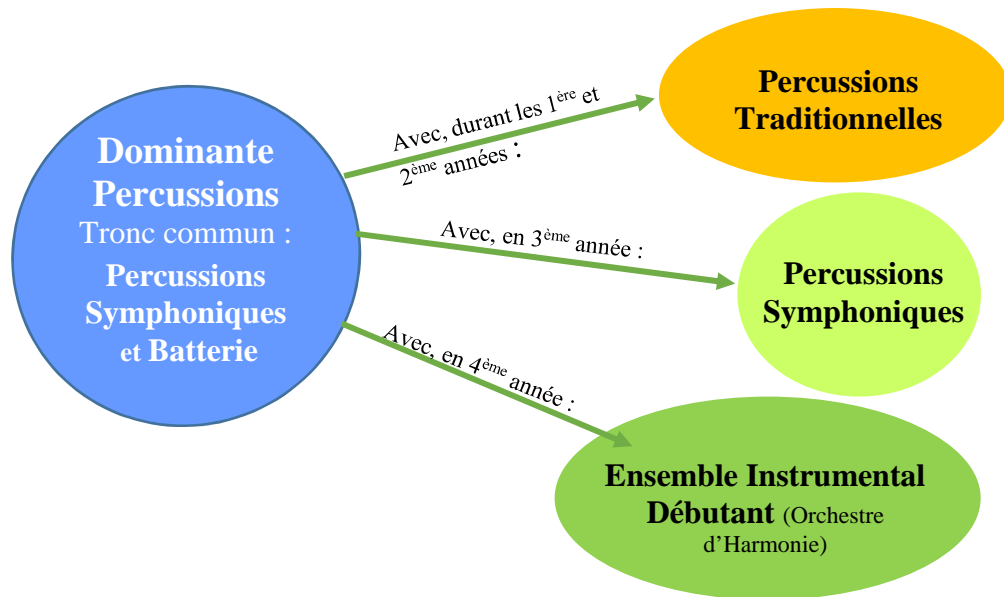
Dominante Percussions
Tronc commun :
Percussions Symphoniques et Batterie

Avec, durant les 1$^{ère}$ et 2$^{ème}$ années :

Percussions Traditionnelles

Avec, en 3$^{ème}$ année :

Percussions Symphoniques

Avec, en 4$^{ème}$ année :

Ensemble Instrumental Débutant (Orchestre d'Harmonie)